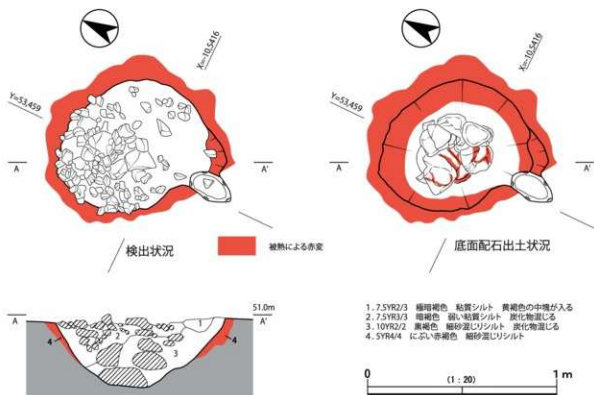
X=-10.5416

Y=53.459

A

A'

検出状況

被熱による赤変

X=-10.5416

Y=53.459

A

A'

底面配石出土状況

51.0m

A

A'

1

2

3

4

4

1. 7.5YR2/3　極暗褐色　粘質シルト　黄褐色の中塊が入る
2. 7.5YR3/3　暗褐色　弱い粘質シルト　炭化物混じる
3. 10YR2/2　黒褐色　細砂混じりシルト　炭化物混じる
4. 5YR4/4　にぶい赤褐色　細砂混じりシルト

0

(1 : 20)

1 m